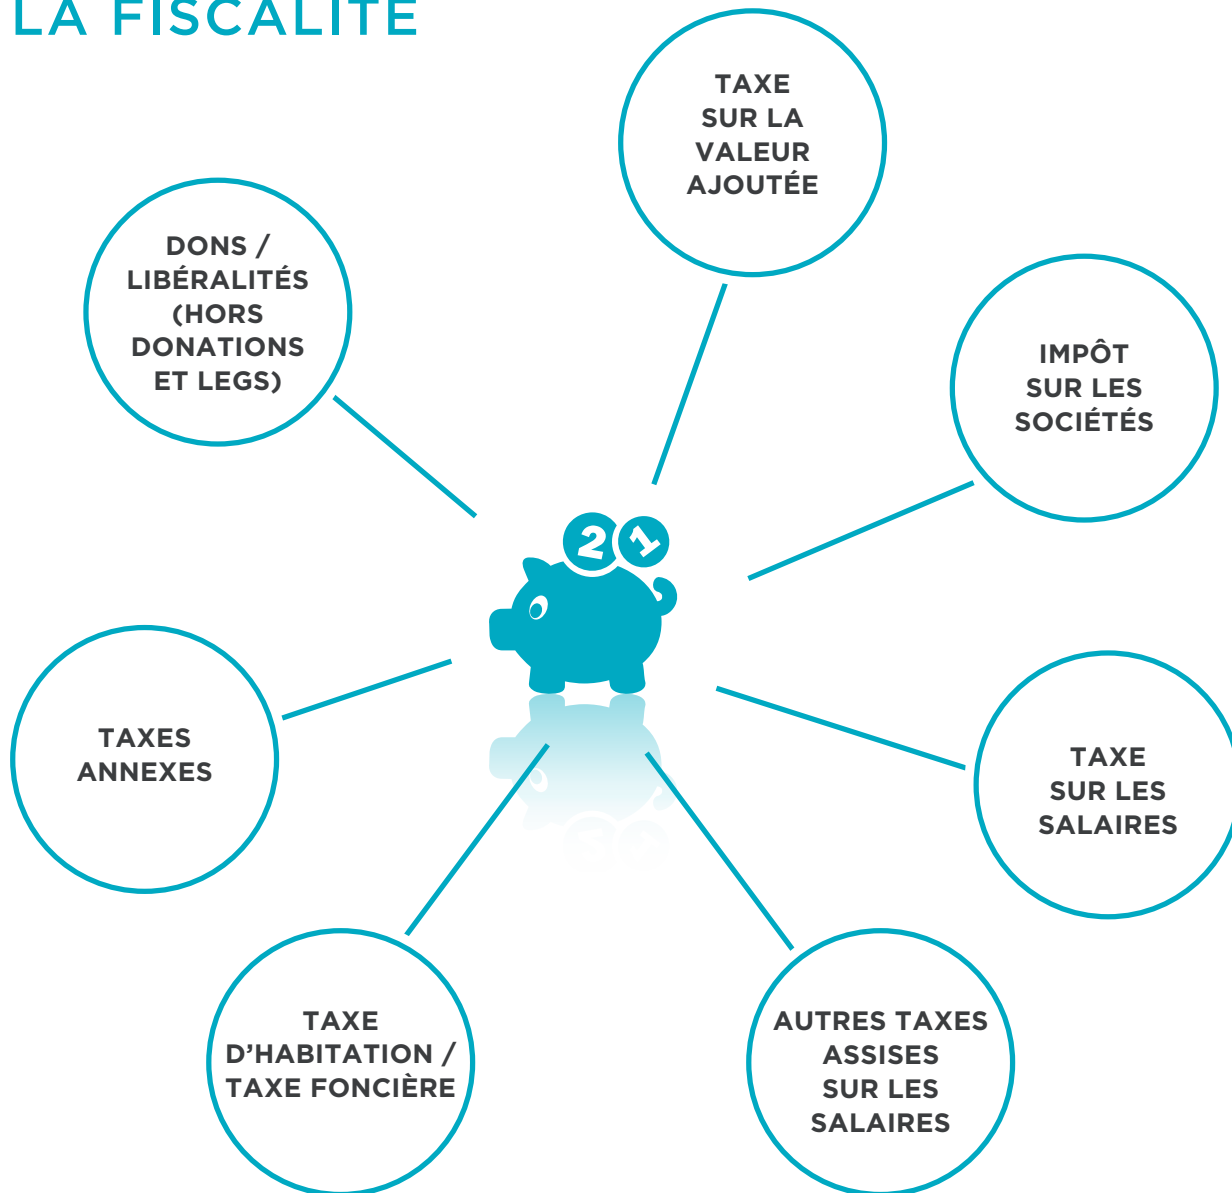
LA FISCALITE

TAXE SUR LA VALEUR AJOUTÉE

DONS / LIBÉRALITÉS (HORS DONATIONS ET LEGS)

IMPÔT SUR LES SOCIÉTÉS

2 1

TAXES ANNEXES

TAXE SUR LES SALAIRES

TAXE D'HABITATION / TAXE FONCIÈRE

AUTRES TAXES ASSISES SUR LES SALAIRES